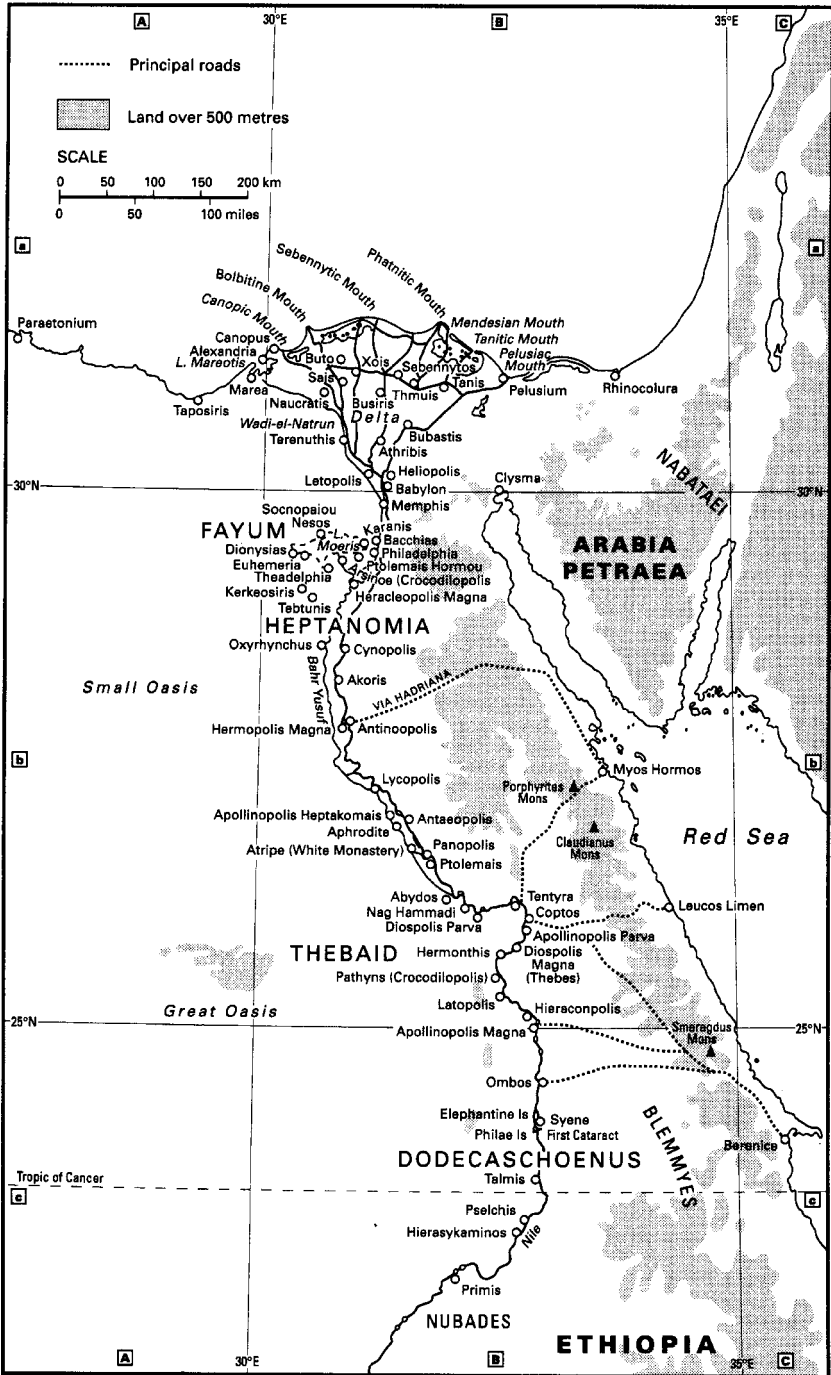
A 30°E B 35°E C

Principal roads

Land over 500 metres

SCALE
0 50 100 150 200 km
0 50 100 miles

a a

Sebennytic Mouth
Phatnitic Mouth
Bolbitine Mouth
Canopic Mouth
Mendesian Mouth
Tanitic Mouth
Pelusiac Mouth
Paraetonium
Canopus
Alexandria
L. Mareotis
Buto
Xois
Sebennytos
Tanis
Pelusium
Rhinocolura
Marea
Sais
Thmuis
Naucratis
Busiris
Taposiris
Delta
Wadi-el-Natrun
Bubastis
Terenuthis
Athribis
NABATAEI
Heliopolis
Letopolis
30°N
Babylon
Clysma
30°N
Memphis
Socnopaiou Nesos
FAYUM
Karanis
L. Moeris
Bacchias
Dionysias
Philadelphia
Euhemeria
Ptolemais Hormou
Arsinoe (Crocodilopolis
Theadelphia
Kerkeosiris
Heracleopolis Magna
Tebtunis
ARABIA PETRAEA
HEPTANOMIA
Oxyrhynchus
Cynopolis
Bahr Yusuf
Small Oasis
Akoris
VIA HADRIANA
Hermopolis Magna
Antinoopolis
b b
Myos Hormos
Lycopolis
Porphyrites Mons
Apollinopolis Heptakomais
Antaeopolis
Claudianus Mons
Red Sea
Aphrodite
Atripe (White Monastery)
Panopolis
Ptolemais
Abydos
Tentyra
Nag Hammadi
Coptos
Leucos Limen
Diospolis Parva
Apollinopolis Parva
THEBAID
Hermonthis
Diospolis Magna (Thebes)
Pathyns (Crocodilopolis)
Latopolis
Hieraconpolis
25°N
Great Oasis
25°N
Apollinopolis Magna
Smaragdus Mons
Ombos
BLEMMYES
Elephantine Is
Syene
Philae Is
First Cataract
Berenice
DODECASCHOENUS
Tropic of Cancer
c c
Talmis
Pselchis
Hierasykaminos
Nile
Primis
NUBADES
ETHIOPIA
A 30°E B 35°E C